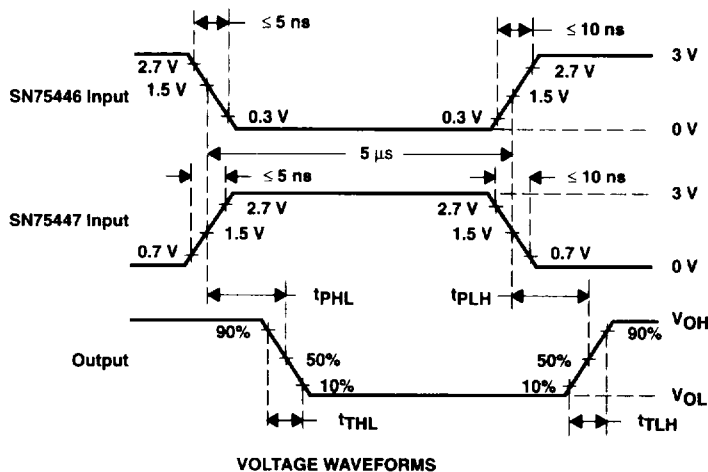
$\leq$ 5 ns

$\leq$ 10 ns

3 V

2.7 V

1.5 V

SN75446 Input

0.3 V

0.3 V

2.7 V

1.5 V

0 V

5 $\mu$s

$\leq$ 5 ns

$\leq$ 10 ns

3 V

SN75447 Input

2.7 V

1.5 V

0.7 V

2.7 V

1.5 V

0.7 V

0 V

$t_{PHL}$

$t_{PLH}$

$V_{OH}$

Output

90%

50%

10%

50%

10%

90%

$V_{OL}$

$t_{THL}$

$t_{TLH}$

VOLTAGE WAVEFORMS